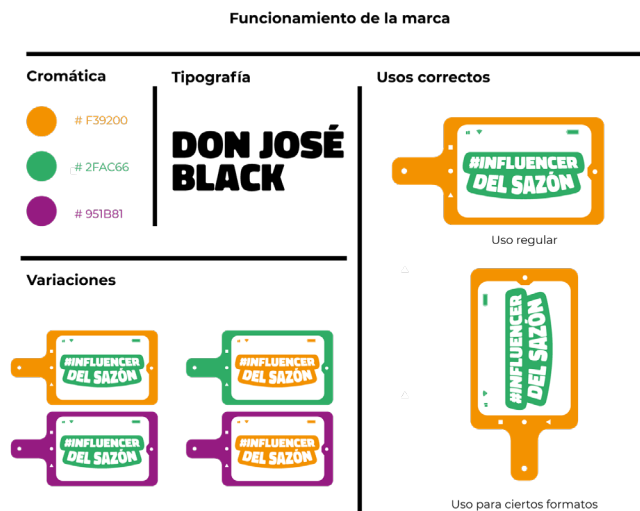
Funcionamiento de la marca

Cromática

# F39200

# 2FAC66

# 951B81

Tipografía

DON JOSÉ BLACK

Usos correctos

#INFLUENCER DEL SAZÓN

Uso regular

#INFLUENCER DEL SAZÓN

Uso para ciertos formatos

Variaciones

#INFLUENCER DEL SAZÓN

#INFLUENCER DEL SAZÓN

#INFLUENCER DEL SAZÓN

#INFLUENCER DEL SAZÓN